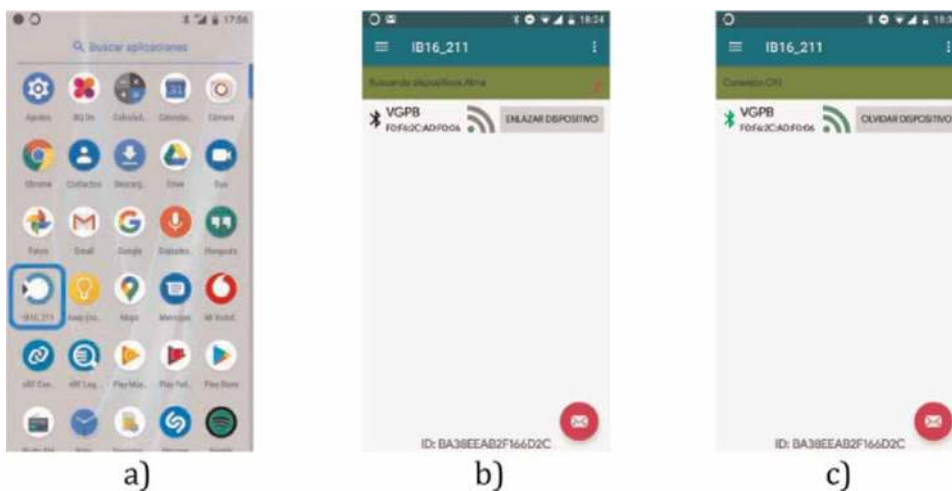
17:56

Buscar aplicaciones

Ajustes
BQ Un
Calculad.
Calendar.
Cámara
Chrome
Contactos
Descarg.
Drive
Duo
Fotos
Gmail
Google
Grabador
Hangouts
IB16_211
Keep
Maps
Mensajes
Mi Vodaf.
nRF Con.
nRF Log.
Play Mús.
Play Pel.
Play Store

a)

18:24

IB16_211

Buscando dispositivos Alma

VGPB
F0:F6:2C:AD:F0:06
ENLAZAR DISPOSITIVO

ID: BA38EEAB2F166D2C

b)

IB16_211

Conexión OK

VGPB
F0:F6:2C:AD:F0:06
OLVIDAR DISPOSITIVO

ID: BA38EEAB2F166D2C

c)